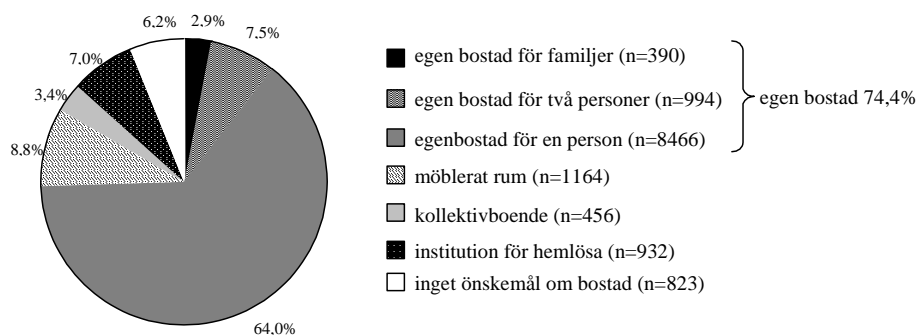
6.2%
2.9%
7.5%
7.0%
3,4%
8.8%
64.0%

egen bostad för familjer (n=390)
egen bostad för två personer (n=994)
egenbostad för en person (n=8466)
egen bostad 74,4%
möblerat rum (n=1164)
kollektivboende (n=456)
institution för hemlösa (n=932)
inget önskemål om bostad (n=823)